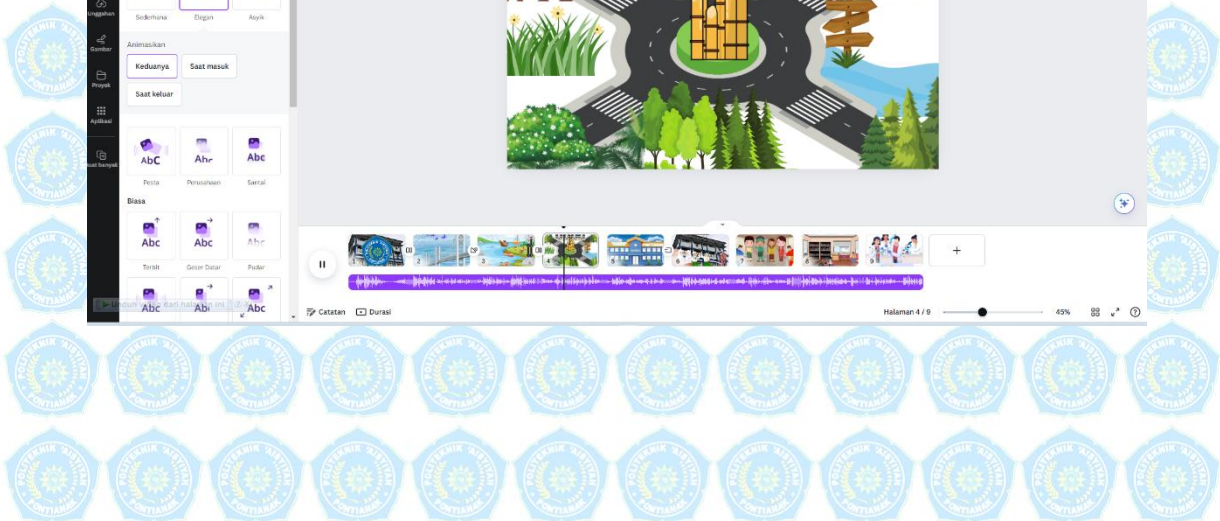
Unggahan
Gambar
Proyek
Aplikasi
Buat banyak

Sederhana Elegan Asyik

Animasikan
Keduanya Saat masuk
Saat keluar

AbC Abc Abc
Pesta Perusahaan Santai

Biasa
Abc Abc Abc
Timbul Geser Datar Pudar
Abc Abc Abc

Unsur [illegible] dari halaman ini

1 2 3 4 5 6 7 8 9
+

Catatan Durasi
Halaman 4 / 9
45%

POLITEKNIK 'AISYIYAH PONTIANAK